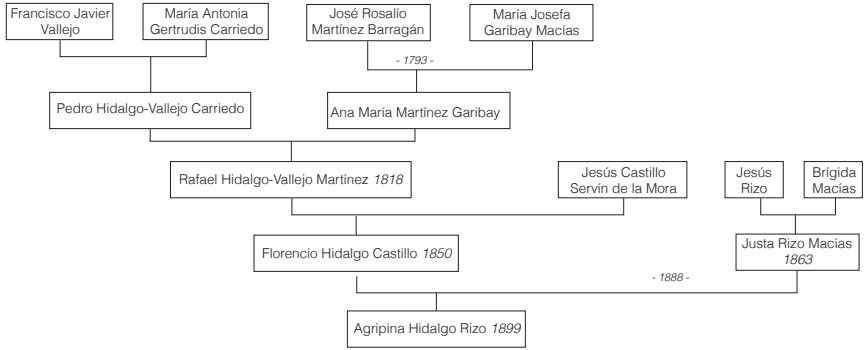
Francisco Javier Vallejo

María Antonia Gertrudis Carriedo

José Rosalío Martínez Barragán

María Josefa Garibay Macías

- 1793 -

Pedro Hidalgo-Vallejo Carriedo

Ana María Martínez Garibay

Rafael Hidalgo-Vallejo Martínez *1818*

Jesús Castillo Servín de la Mora

Jesús Rizo

Brígida Macías

Florencio Hidalgo Castillo *1850*

Justa Rizo Macías *1863*

- 1888 -

Agripina Hidalgo Rizo *1899*